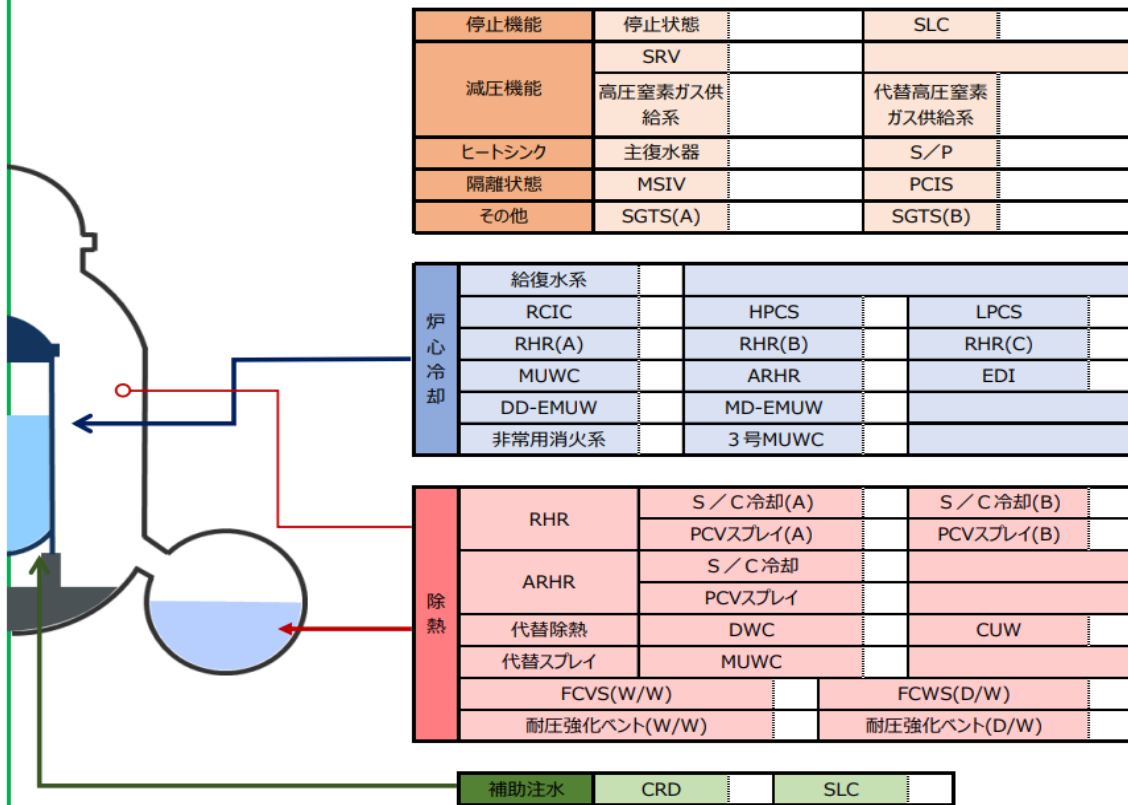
| 停止機能 | 停止状態 | | SLC | |
|---|---|---|---|---|
| 減圧機能 | SRV | | | |
| | 高圧窒素ガス供給系 | | 代替高圧窒素ガス供給系 | |
| ヒートシンク | 主復水器 | | S／P | |
| 隔離状態 | MSIV | | PCIS | |
| その他 | SGTS(A) | | SGTS(B) | |

| 炉心冷却 | 給復水系 | | | | | |
|---|---|---|---|---|---|---|
| | RCIC | | HPCS | | LPCS | |
| | RHR(A) | | RHR(B) | | RHR(C) | |
| | MUWC | | ARHR | | EDI | |
| | DD-EMUW | | MD-EMUW | | | |
| | 非常用消火系 | | 3号MUWC | | | |

| 除熱 | RHR | S／C冷却(A) | | S／C冷却(B) | |
|---|---|---|---|---|---|
| | | PCVスプレイ(A) | | PCVスプレイ(B) | |
| | ARHR | S／C冷却 | | | |
| | | PCVスプレイ | | | |
| | 代替除熱 | DWC | | CUW | |
| | 代替スプレイ | MUWC | | | |
| | FCVS(W/W) | | | FCWS(D/W) | |
| | 耐圧強化ベント(W/W) | | | 耐圧強化ベント(D/W) | |

| 補助注水 | CRD | | SLC | |
|---|---|---|---|---|